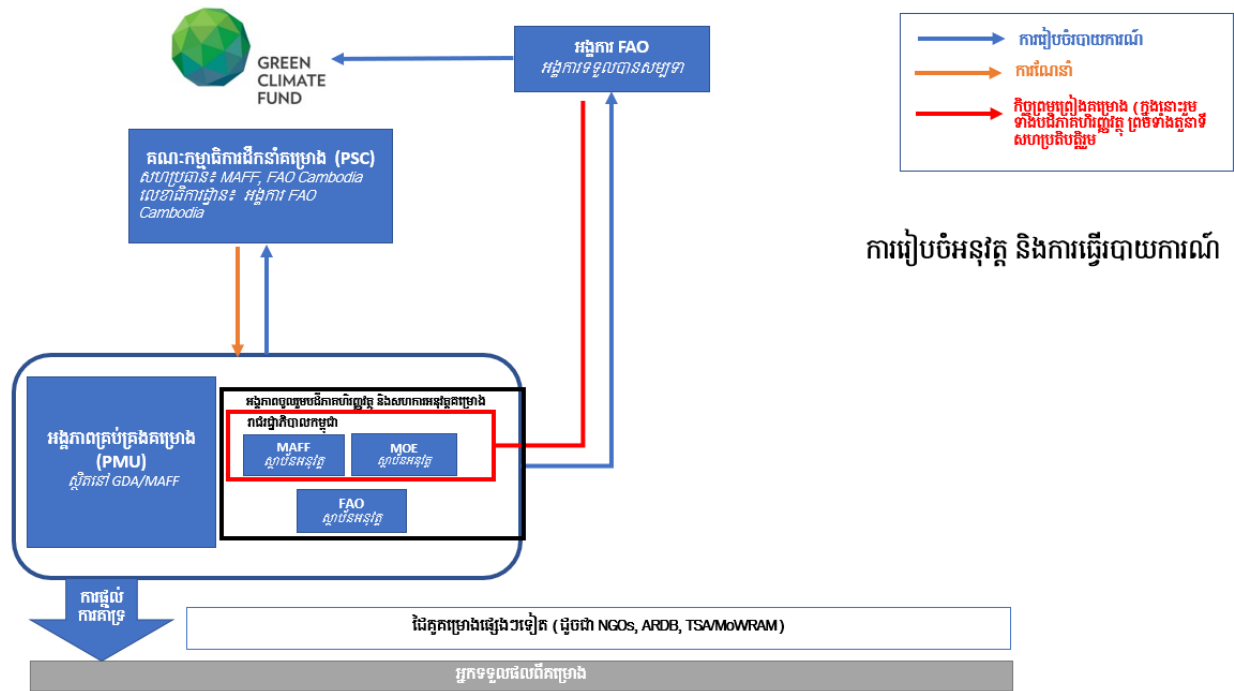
GREEN CLIMATE FUND

អង្គការ FAO
អង្គការទទួលបានសម្បទា

ការរៀបចំរបាយការណ៍
ការណែនាំ
កិច្ចព្រមព្រៀងគម្រោង (ក្នុងនោះរួមទាំងបដិភាគហិរញ្ញវត្ថុ ព្រមទាំងតួនាទីសហប្រតិបត្តិ)

គណៈកម្មាធិការដឹកនាំគម្រោង (PSC)
សហប្រធាន៖ MAFF, FAO Cambodia
លេខាធិការដ្ឋាន៖ អង្គការ FAO Cambodia

ការរៀបចំអនុវត្ត និងការធ្វើរបាយការណ៍

អង្គភាពគ្រប់គ្រងគម្រោង (PMU)
ស្ថិតនៅ GDA/MAFF

អង្គភាពទទួលខុសត្រូវលើការហិរញ្ញវត្ថុ និងសហការអនុវត្តគម្រោង
រាជរដ្ឋាភិបាលកម្ពុជា
MAFF
ស្ថាប័នអនុវត្ត
MOE
ស្ថាប័នអនុវត្ត
FAO
ស្ថាប័នអនុវត្ត

ការផ្តល់ការគាំទ្រ

ដៃគូគម្រោងផ្សេងៗទៀត (ដូចជា NGOs, ARDB, TSA/MoWRAM)

អ្នកទទួលផលពីគម្រោង